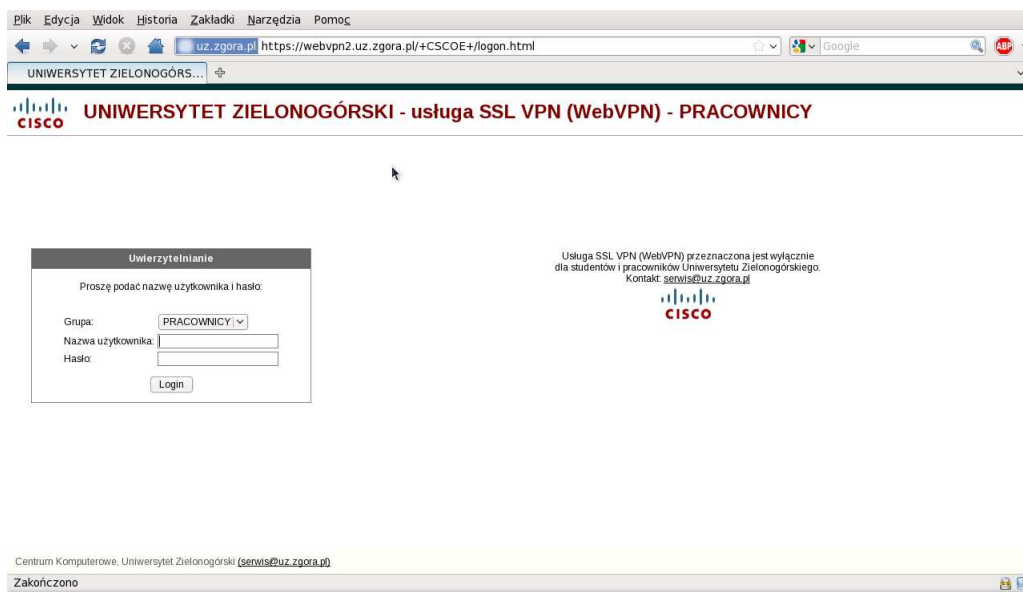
Plik Edycja Widok Historia Zakładki Narzędzia Pomoc

uz.zgora.pl https://webvpn2.uz.zgora.pl/+CSCOE+/logon.html

Google

ABP

UNIWERSYTET ZIELONOGÓRS...

cisco UNIWERSYTET ZIELONOGÓRSKI - usługa SSL VPN (WebVPN) - PRACOWNICY

Uwierzytelnianie

Proszę podać nazwę użytkownika i hasło:

Grupa: PRACOWNICY

Nazwa użytkownika:

Hasło:

Login

Usługa SSL VPN (WebVPN) przeznaczona jest wyłącznie dla studentów i pracowników Uniwersytetu Zielonogórskiego.
Kontakt: serwis@uz.zgora.pl

cisco

Centrum Komputerowe, Uniwersytet Zielonogórski (serwis@uz.zgora.pl)

Zakończono